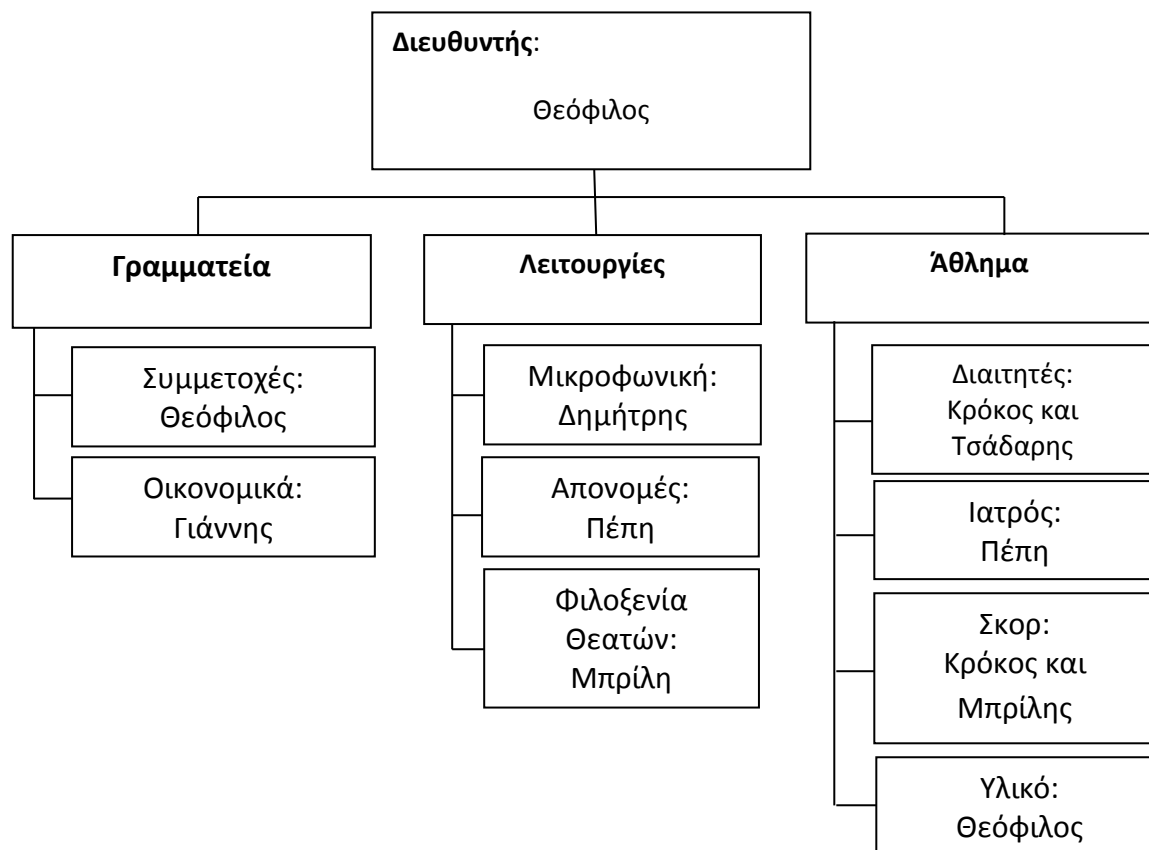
Διευθυντής:
Θεόφιλος

Γραμματεία

Συμμετοχές:
Θεόφιλος

Οικονομικά:
Γιάννης

Λειτουργίες

Μικροφωνική:
Δημήτρης

Απονομές:
Πέπη

Φιλοξενία
Θεατών:
Μπρίλη

Άθλημα

Διαιτητές:
Κρόκος και
Τσάδαρης

Ιατρός:
Πέπη

Σκορ:
Κρόκος και
Μπρίλης

Υλικό:
Θεόφιλος